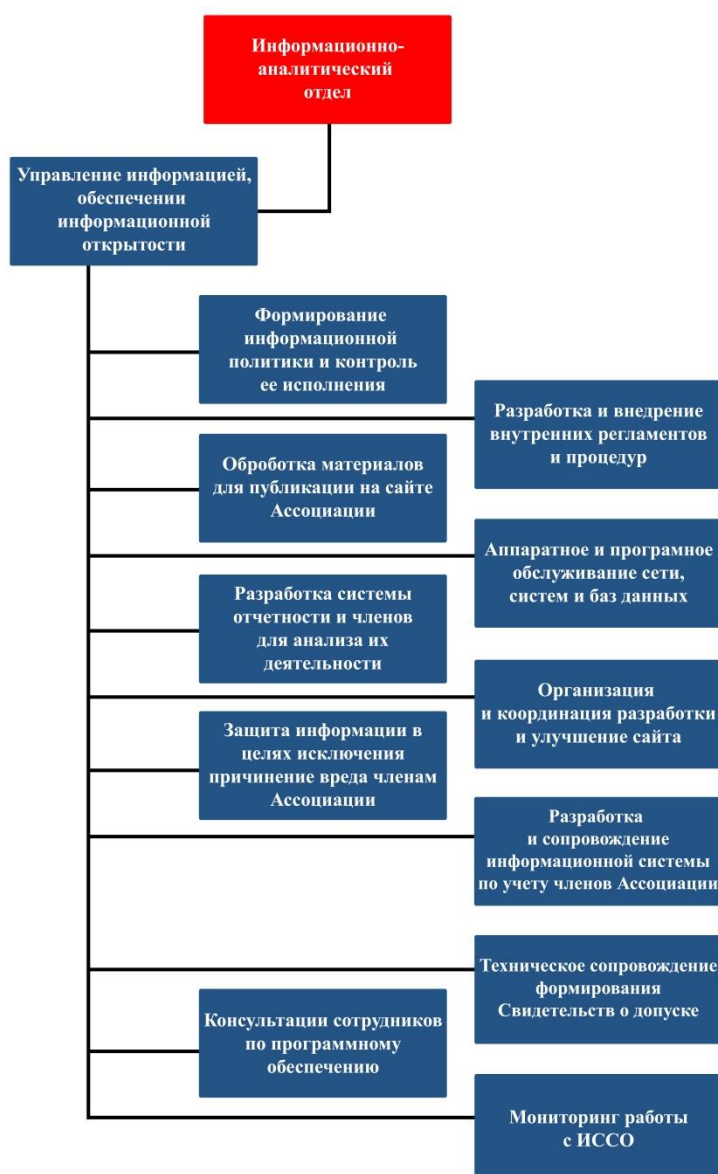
Информационно-аналитический отдел

Управление информацией, обеспечении информационной открытости

Формирование информационной политики и контроль ее исполнения

Разработка и внедрение внутренних регламентов и процедур

Оброботка материалов для публикации на сайте Ассоциации

Аппаратное и програмное обслуживание сети, систем и баз данных

Разработка системы отчетности и членов для анализа их деятельности

Организация и координация разработки и улучшение сайта

Защита информации в целях исключения причинение вреда членам Ассоциации

Разработка и сопровождение информационной системы по учету членов Ассоциации

Техническое сопровождение формирования Свидетельств о допуске

Консультации сотрудников по программному обеспечению

Мониторинг работы с ИССО